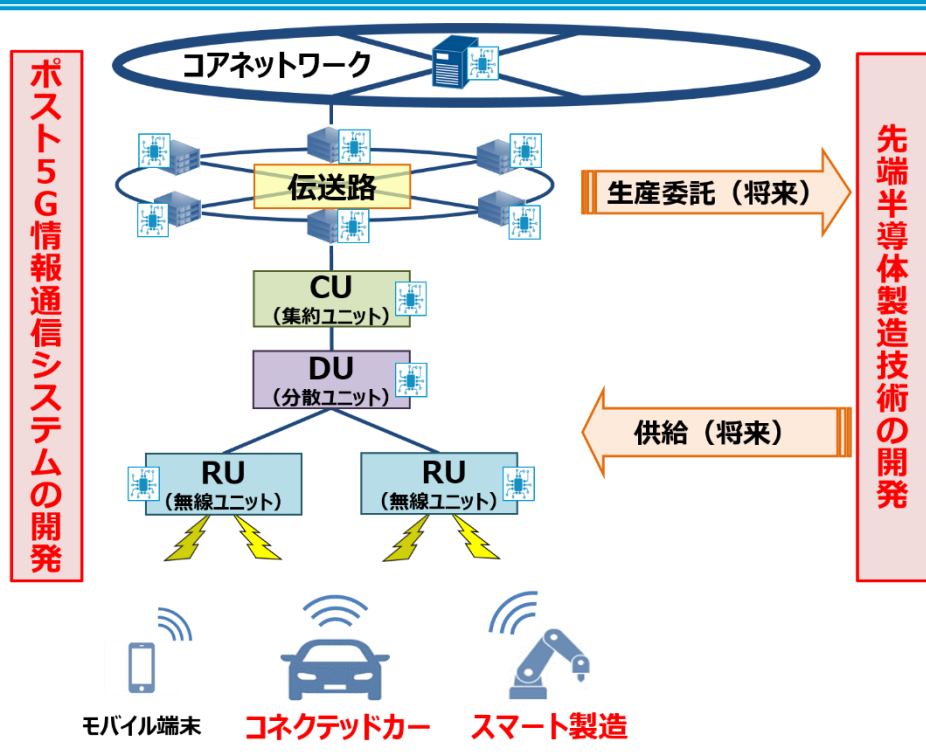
ポスト5G情報通信システムの開発

コアネットワーク

伝送路

CU
（集約ユニット）

DU
（分散ユニット）

RU
（無線ユニット）

RU
（無線ユニット）

生産委託（将来）

供給（将来）

先端半導体製造技術の開発

モバイル端末

コネクテッドカー

スマート製造